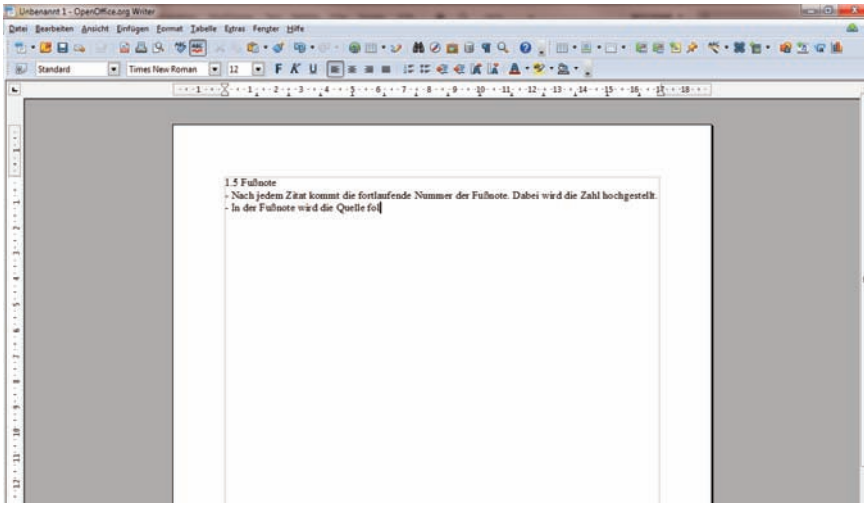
Unbenannt 1 - OpenOffice.org Writer

Datei Bearbeiten Ansicht Einfügen Format Tabelle Extras Fenster Hilfe

Standard Times New Roman 12 F K U

1.5 Fußnote
- Nach jedem Zitat kommt die fortlaufende Nummer der Fußnote. Dabei wird die Zahl hochgestellt.
- In der Fußnote wird die Quelle fol